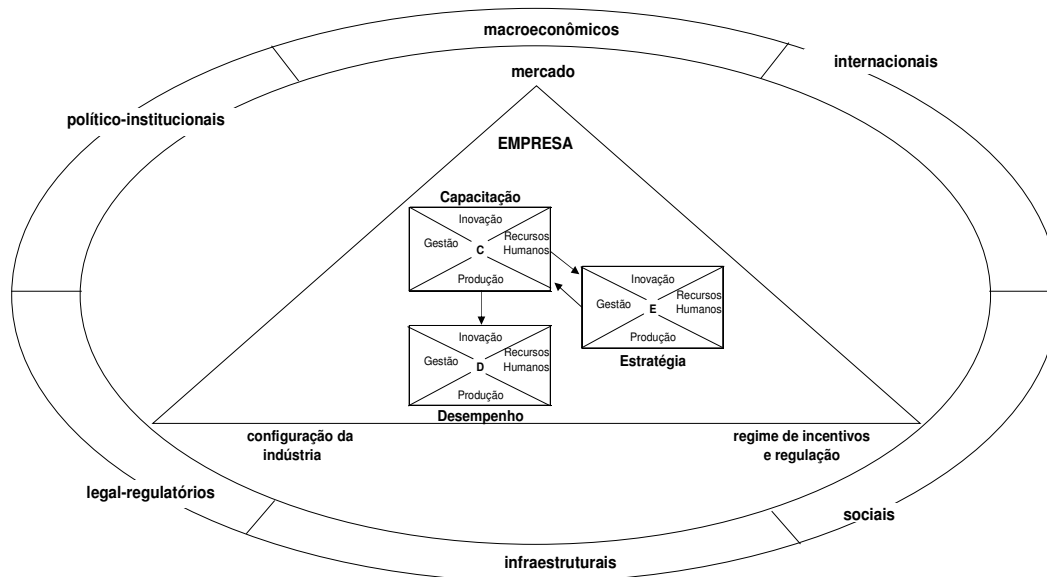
macroeconômicos

internacionais

mercado

político-institucionais

EMPRESA

Capacitação

Inovação

Gestão

C

Recursos Humanos

Produção

Inovação

Gestão

E

Recursos Humanos

Produção

Estratégia

Inovação

Gestão

D

Recursos Humanos

Produção

Desempenho

configuração da indústria

regime de incentivos e regulação

legal-regulatórios

sociais

infraestruturais